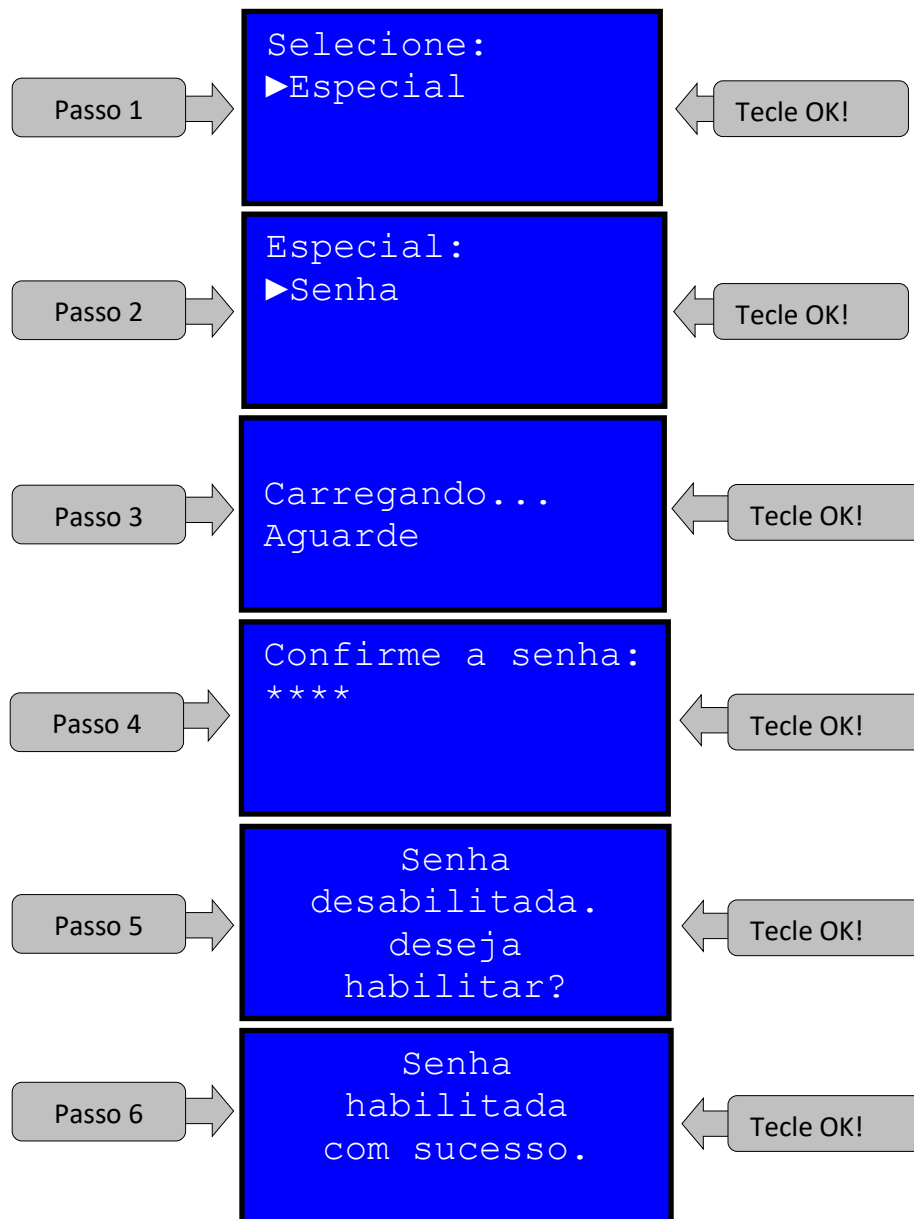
Passo 1

Selecione:
►Especial

Tecle OK!

Passo 2

Especial:
►Senha

Tecle OK!

Passo 3

Carregando...
Aguarde

Tecle OK!

Passo 4

Confirme a senha:
****

Tecle OK!

Passo 5

Senha
desabilitada.
deseja
habilitar?

Tecle OK!

Passo 6

Senha
habilitada
com sucesso.

Tecle OK!